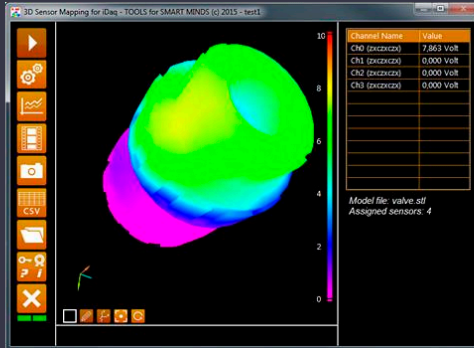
3D Sensor Mapping for iDaq - TOOLS for SMART MINDS (c) 2015 - test1

CSV

10
8
6
4
2
0

| Channel Name | Value |
|---|---|
| Ch0 (zxczxczx) | 7,863 Volt |
| Ch1 (zxczxczx) | 0,000 Volt |
| Ch2 (zxczxczx) | 0,000 Volt |
| Ch3 (zxczxczx) | 0,000 Volt |

Model file: valve.stl
Assigned sensors: 4